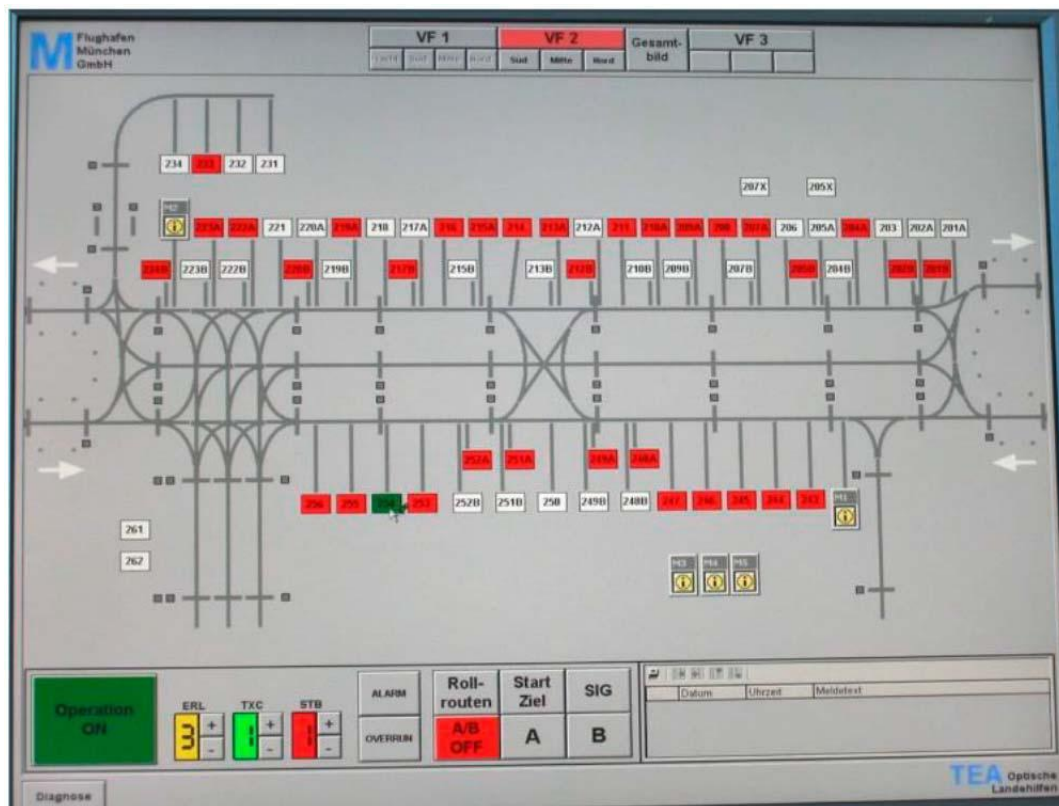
Flughafen München GmbH

VF 1
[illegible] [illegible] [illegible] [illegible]

VF 2
Süd Mitte Nord

Gesamt-bild

VF 3

234 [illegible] 232 231

207X 205X

M2

223A 222A 221 220A 219A 218 217A 216 215A 214 213A 212A 211 210A 209A 208 207A 206 205A 204A 203 202A 201A

224B 223B 222B 220B 219B 217B 215B 213B 212B 210B 209B 207B 205B 204B 202B 201B

252A 251A 249A 248A

256 255 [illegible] 253 252B 251B 250 249B 248B 247 246 245 244 243

M1

261

262

M3 M4 M5

Operation ON

ERL
3
+
-

TXC
1
+
-

STB
1
+
-

ALARM

OVERRUN

Roll-routen

A/B OFF

Start Ziel

A

SIG

B

Datum Uhrzeit Meldetext

TEA Optische Landehilfen

Diagnose